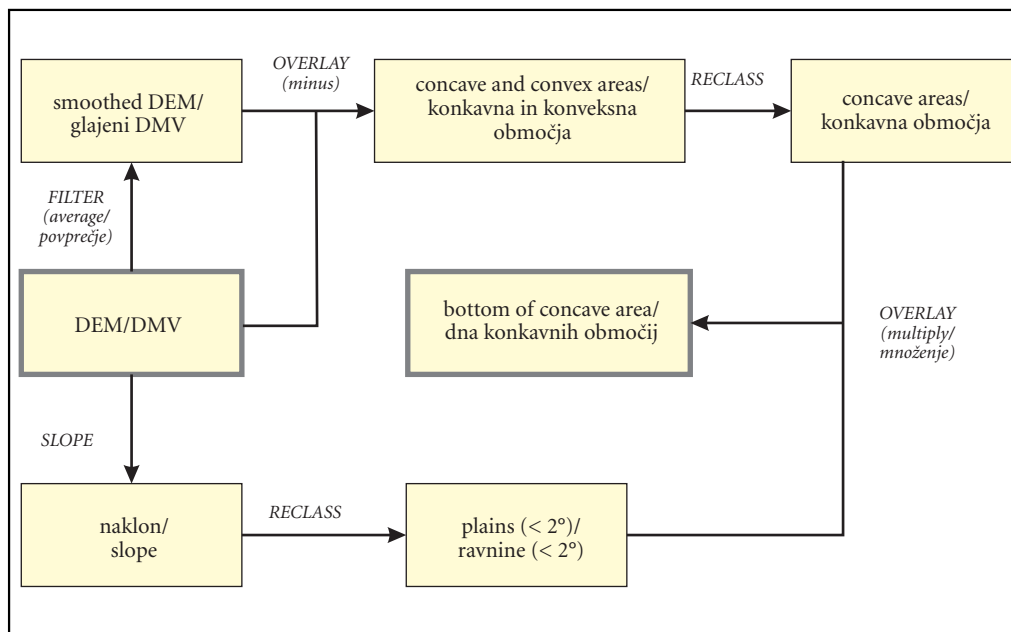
smoothed DEM/ glajeni DMV

OVERLAY (minus)

concave and convex areas/ konkavna in konveksna območja

RECLASS

concave areas/ konkavna območja

FILTER (average/ povprečje)

DEM/DMV

bottom of concave area/ dna konkavnih območij

OVERLAY (multiply/ množenje)

SLOPE

naklon/ slope

RECLASS

plains (< 2°)/ ravnine (< 2°)